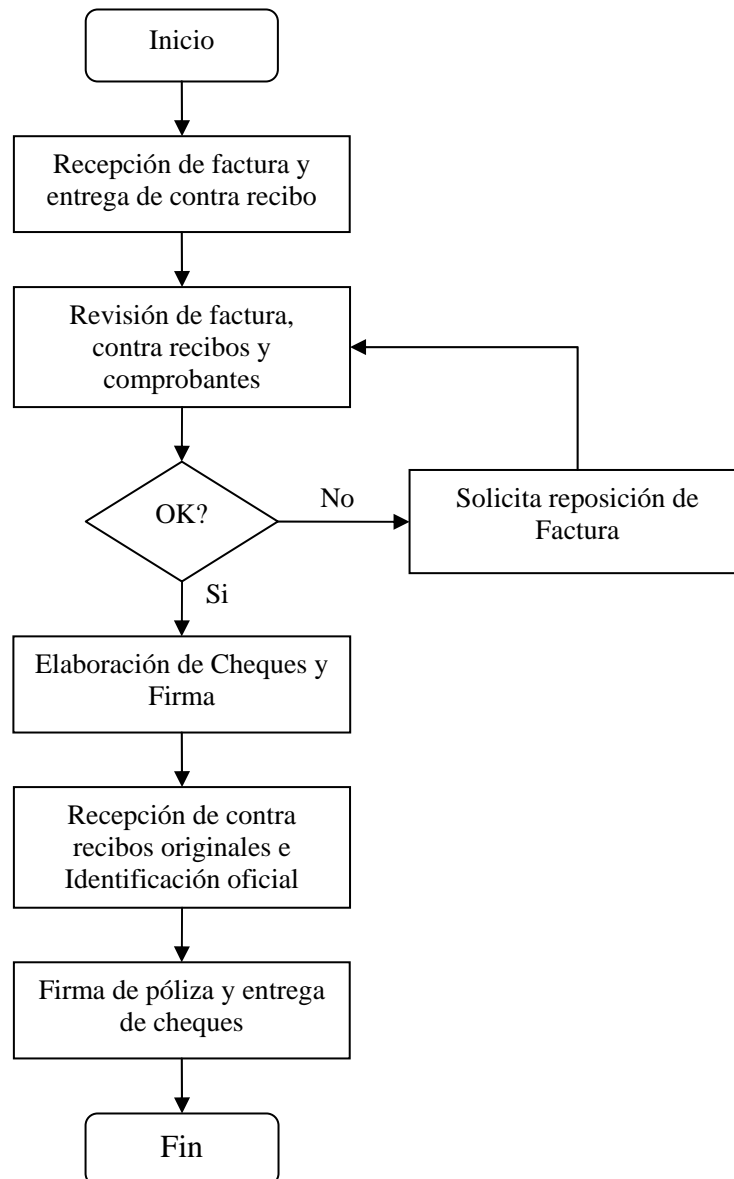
Inicio

Recepción de factura y entrega de contra recibo

Revisión de factura, contra recibos y comprobantes

OK?

No

Solicita reposición de Factura

Si

Elaboración de Cheques y Firma

Recepción de contra recibos originales e Identificación oficial

Firma de póliza y entrega de cheques

Fin